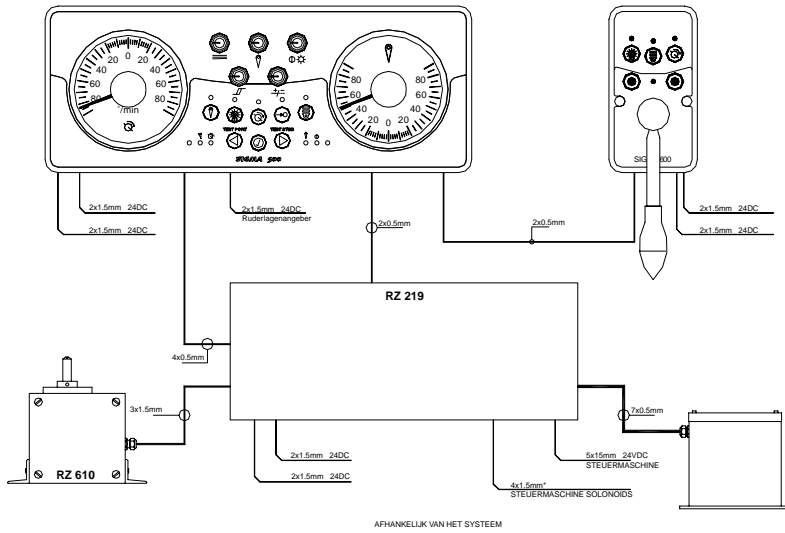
20 0 20
40 40
60 60
80 80
°/min

TEST PORT TEST STBD
SIGMA 506

80 80
60 60
40 40
20 0 20

SIG 600

2x1.5mm 24DC
2x1.5mm 24DC
2x1.5mm 24DC
Ruderlagenangeber
2x0.5mm
2x0.5mm
2x1.5mm 24DC
2x1.5mm 24DC

RZ 219

4x0.5mm
3x1.5mm
7x0.5mm

RZ 610

2x1.5mm 24DC
2x1.5mm 24DC
5x15mm 24VDC
STEUERMASCHINE
4x1.5mm*
STEUERMASCHINE SOLONOIDS

AFHANKELIJK VAN HET SYSTEEM